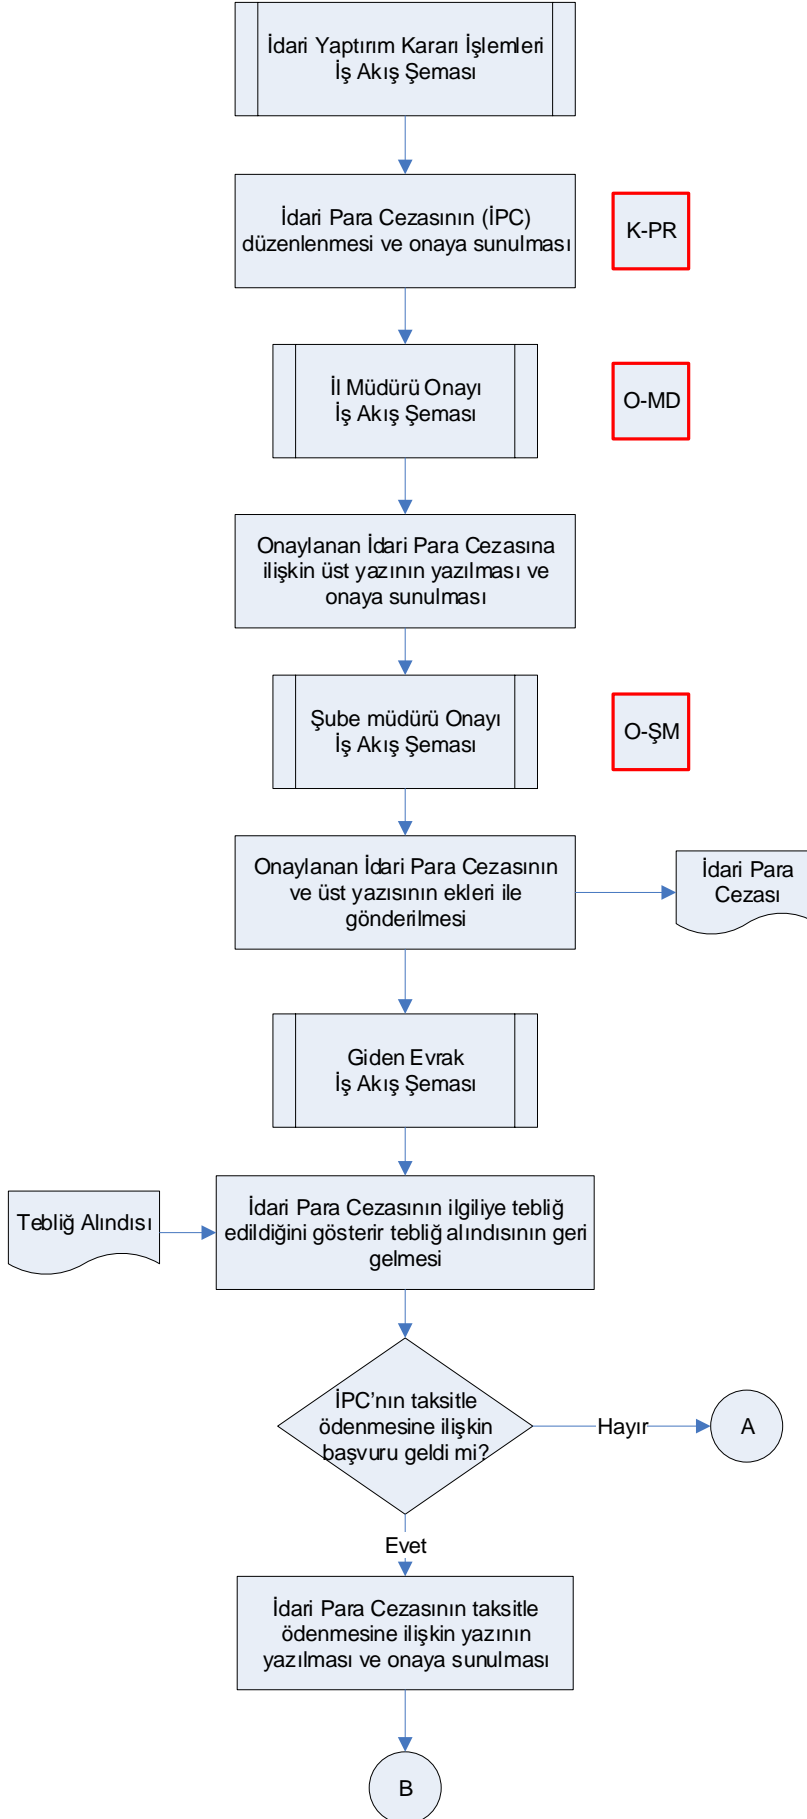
İdari Yaptırım Kararı İşlemleri İş Akış Şeması

İdari Para Cezasının (İPC) düzenlenmesi ve onaya sunulması

K-PR

İl Müdürü Onayı İş Akış Şeması

O-MD

Onaylanan İdari Para Cezasına ilişkin üst yazının yazılması ve onaya sunulması

Şube müdürü Onayı İş Akış Şeması

O-ŞM

Onaylanan İdari Para Cezasının ve üst yazısının ekleri ile gönderilmesi

İdari Para Cezası

Giden Evrak İş Akış Şeması

Tebliğ Alındısı

İdari Para Cezasının ilgiliye tebliğ edildiğini gösterir tebliğ alındısının geri gelmesi

İPC'nın taksitle ödenmesine ilişkin başvuru geldi mi?

Hayır

A

Evet

İdari Para Cezasının taksitle ödenmesine ilişkin yazının yazılması ve onaya sunulması

B